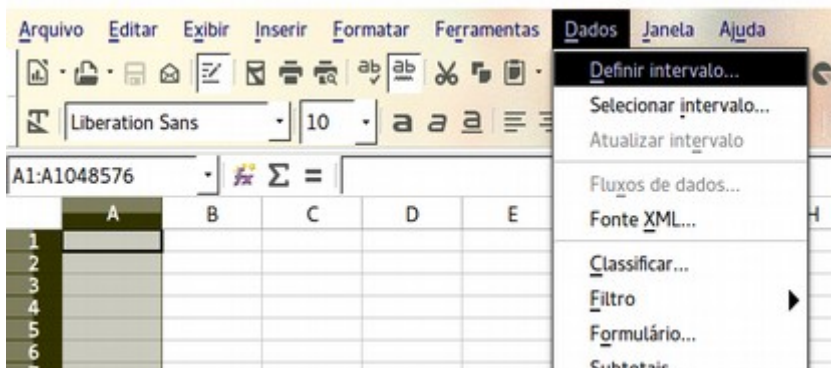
Arquivo Editar Exibir Inserir Formatar Ferramentas Dados Janela Ajuda

Liberation Sans 10

A1:A1048576 $\Sigma$ =

| | A | B | C | D | E |
|---|---|---|---|---|---|
| 1 | | | | | |
| 2 | | | | | |
| 3 | | | | | |
| 4 | | | | | |
| 5 | | | | | |
| 6 | | | | | |

H

Definir intervalo...
Selecionar intervalo...
Atualizar intervalo
Fluxos de dados...
Fonte XML...
Classificar...
Filtro
Formulário...
Subtotais...